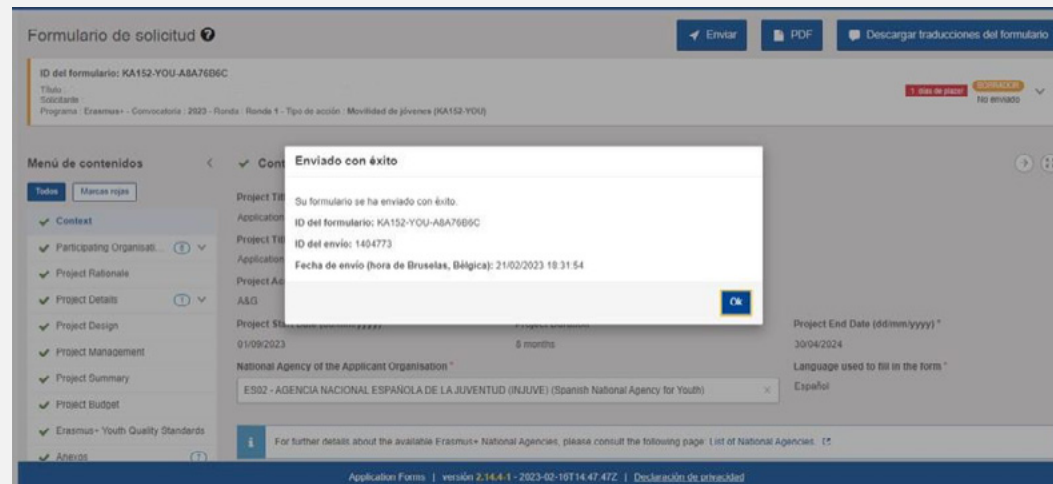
Formulario de solicitud

Enviar | PDF | Descargar traducciones del formulario

ID del formulario: KA152-YOU-A8A76B6C
Título: -
Solicitante: -
Programa: Erasmus+ - Convocatoria: 2023 - Ronda: Ronda 1 - Tipo de acción: Movilidad de jóvenes (KA152-YOU)

1 días de plazo! BORRADOR No enviado

Menú de contenidos
Todos | Marcas rojas
Context
Participating Organisati... (1)
Project Rationale
Project Details (1)
Project Design
Project Management
Project Summary
Project Budget
Erasmus+ Youth Quality Standards
Anexos (1)

Cont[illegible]
Project Tit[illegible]
Application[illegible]
Project Tit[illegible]
Application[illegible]
Project Ac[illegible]
A&G
Project Start Date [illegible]
01/09/2023
Project Duration
6 months
Project End Date (dd/mm/yyyy) *
30/04/2024
National Agency of the Applicant Organisation *
ES02 - AGENCIA NACIONAL ESPAÑOLA DE LA JUVENTUD (INJUVE) (Spanish National Agency for Youth)
Language used to fill in the form *
Español

For further details about the available Erasmus+ National Agencies, please consult the following page: List of National Agencies.

Enviado con éxito

Su formulario se ha enviado con éxito.
ID del formulario: KA152-YOU-A8A76B6C
ID del envío: 1404773
Fecha de envío (hora de Bruselas, Bélgica): 21/02/2023 18:31:54

Ok

Application Forms | versión 2.14.4-1 - 2023-02-16T14:47:47Z | Declaración de privacidad